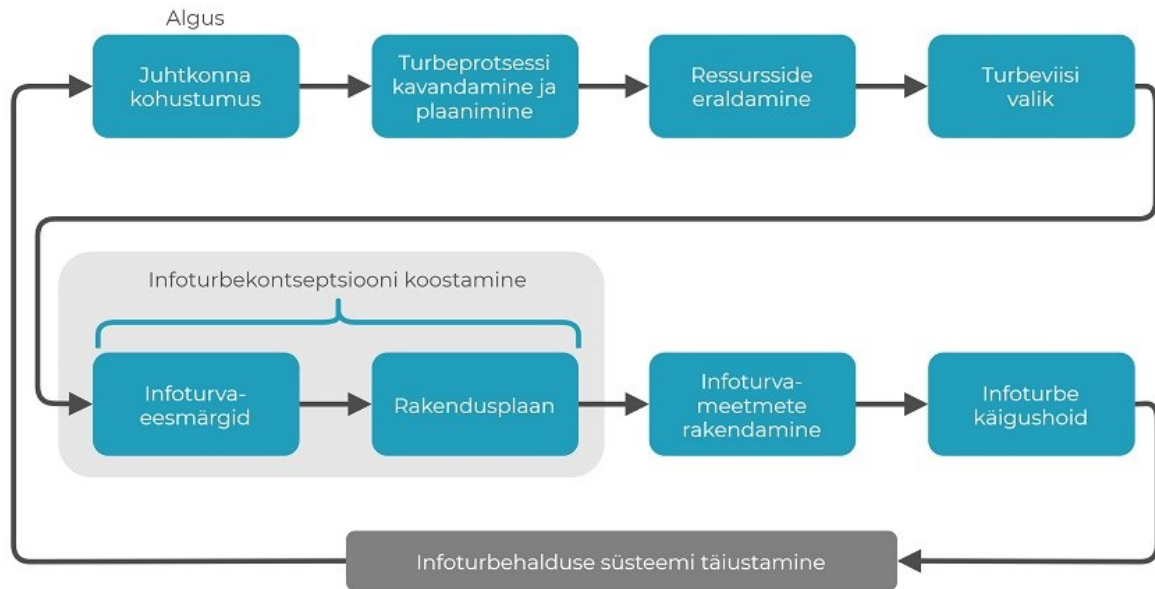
Algus

Juhtkonna kohustumus

Turbeprotsessi kavandamine ja plaanimine

Ressursside eraldamine

Turbeviisi valik

Infoturbekontseptsiooni koostamine

Infoturva-eesmärgid

Rakendusplaan

Infoturva-meetmete rakendamine

Infoturbe käigushoid

Infoturbehalduse süsteemi täiustamine